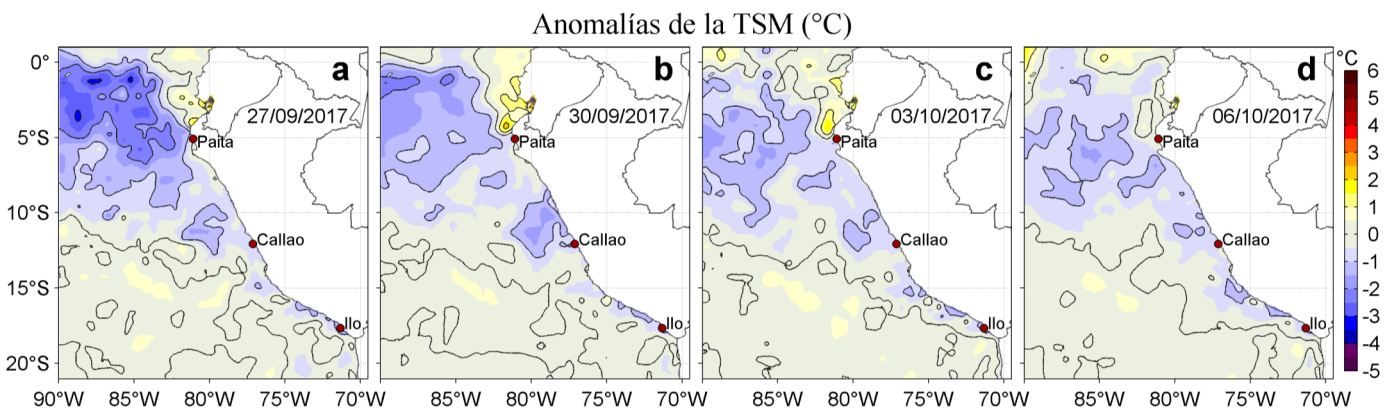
Anomalías de la TSM (°C)

0°
5°S
10°S
15°S
20°S

a
27/09/2017
Paita
Callao
Ilo

b
30/09/2017
Paita
Callao
Ilo

c
03/10/2017
Paita
Callao
Ilo

d
06/10/2017
Paita
Callao
Ilo

90°W 85°W 80°W 75°W 70°W
85°W 80°W 75°W 70°W
85°W 80°W 75°W 70°W
85°W 80°W 75°W 70°W

°C
6
5
4
3
2
1
0
-1
-2
-3
-4
-5